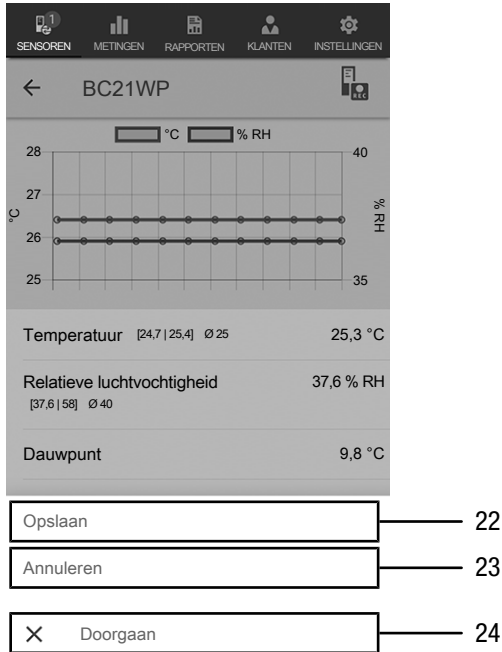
1
SENSOREN METINGEN RAPPORTEN KLANTEN INSTELLINGEN

← BC21WP

°C % RH

28
27
26
25

40
35

°C
% RH

Temperatuur [24,7 | 25,4] Ø 25 25,3 °C

Relatieve luchtvochtigheid [37,6 | 58] Ø 40 37,6 % RH

Dauwpunt 9,8 °C

Opslaan 22

Annuleren 23

× Doorgaan 24